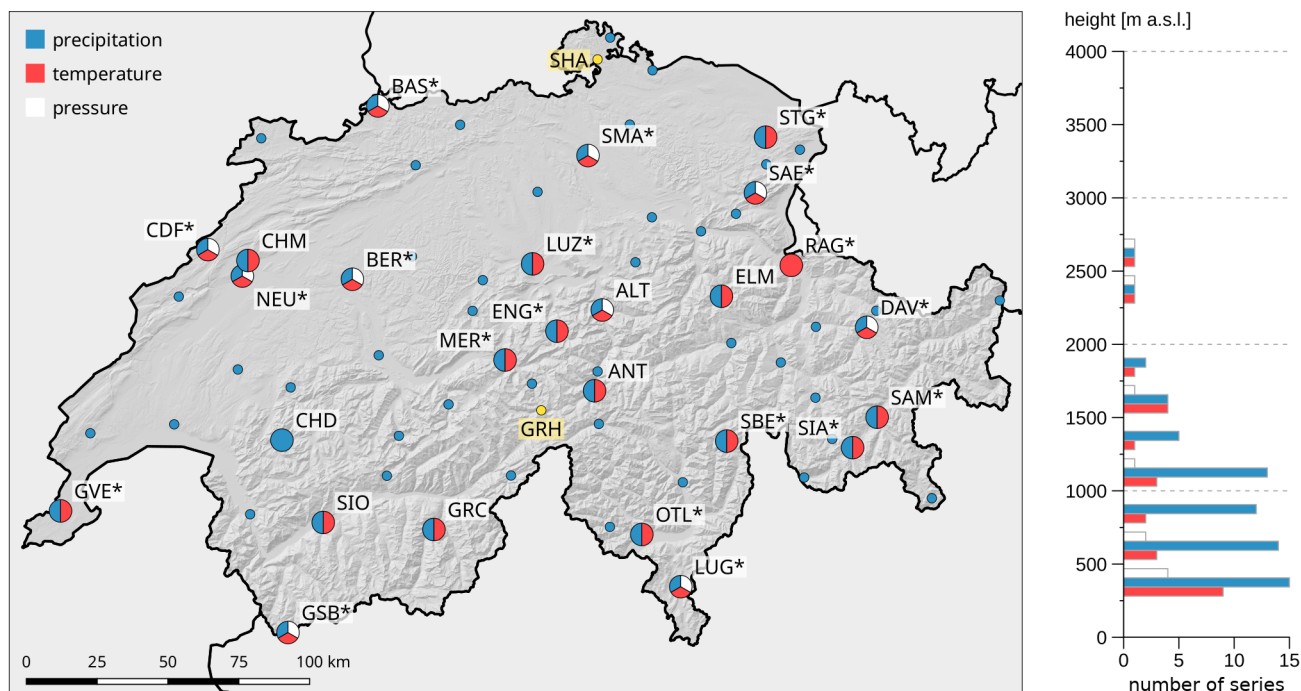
precipitation
temperature
pressure

SHA
BAS*
SMA*
STG*
SAE*
CDF*
CHM
NEU*
BER*
LUZ*
RAG*
ELM
ALT
ENG*
DAV*
MER*
ANT
SAM*
CHD
GRH
SBE*
SIA*
GVE*
SIO
GRC
OTL*
LUG*
GSB*

0 25 50 75 100 km

height [m a.s.l.]
4000
3500
3000
2500
2000
1500
1000
500
0
0 5 10 15
number of series